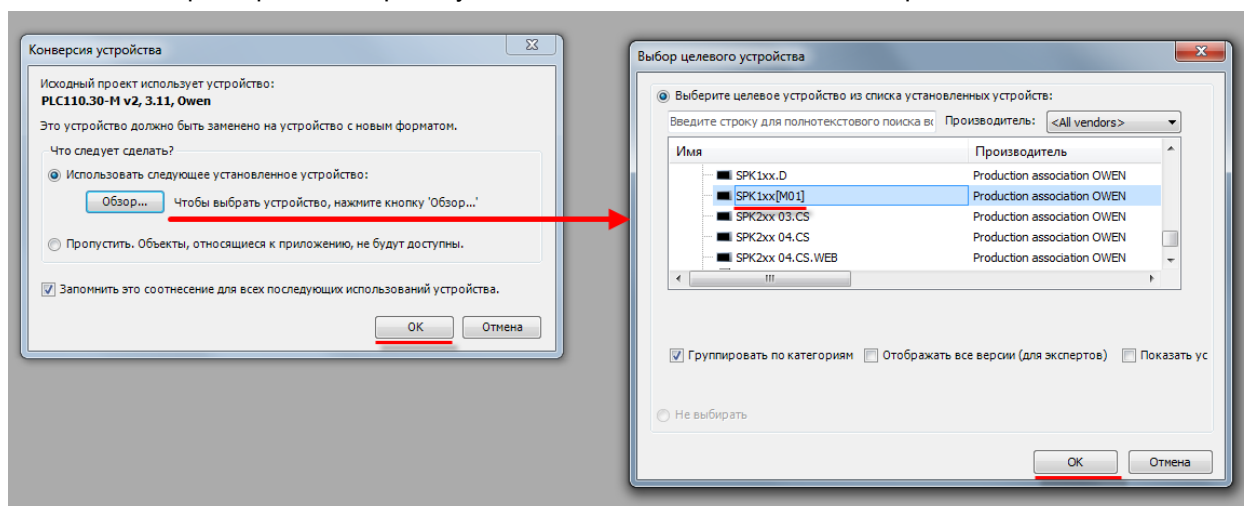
Конверсия устройства

Исходный проект использует устройство:
PLC110.30-M v2, 3.11, Owen

Это устройство должно быть заменено на устройство с новым форматом.

Что следует сделать?

Использовать следующее установленное устройство:

Обзор... Чтобы выбрать устройство, нажмите кнопку 'Обзор...'

Пропустить. Объекты, относящиеся к приложению, не будут доступны.

Запомнить это соотношение для всех последующих использований устройства.

OK Отмена

Выбор целевого устройства

Выберите целевое устройство из списка установленных устройств:

Введите строку для полнотекстового поиска во Производитель: <All vendors>

| Имя | Производитель |
|---|---|
| SPK1xx.D | Production association OWEN |
| SPK1xx[M01] | Production association OWEN |
| SPK2xx 03.CS | Production association OWEN |
| SPK2xx 04.CS | Production association OWEN |
| SPK2xx 04.CS.WEB | Production association OWEN |

Группировать по категориям Отображать все версии (для экспертов) Показать ус

Не выбирать

OK Отмена